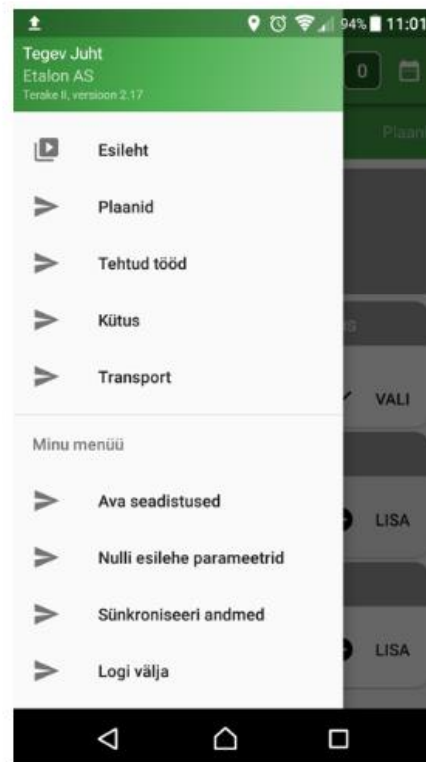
94% 11:01

Tegev Juht
Etalon AS
Terake II, versioon 2.17

0

Plaan

Esileht

Plaanid

Tehtud tööd

Kütus

Transport

VALI

Minu menüü

Ava seadistused

LISA

Nulli esilehe parameetrid

Sünkroniseeri andmed

LISA

Logi välja